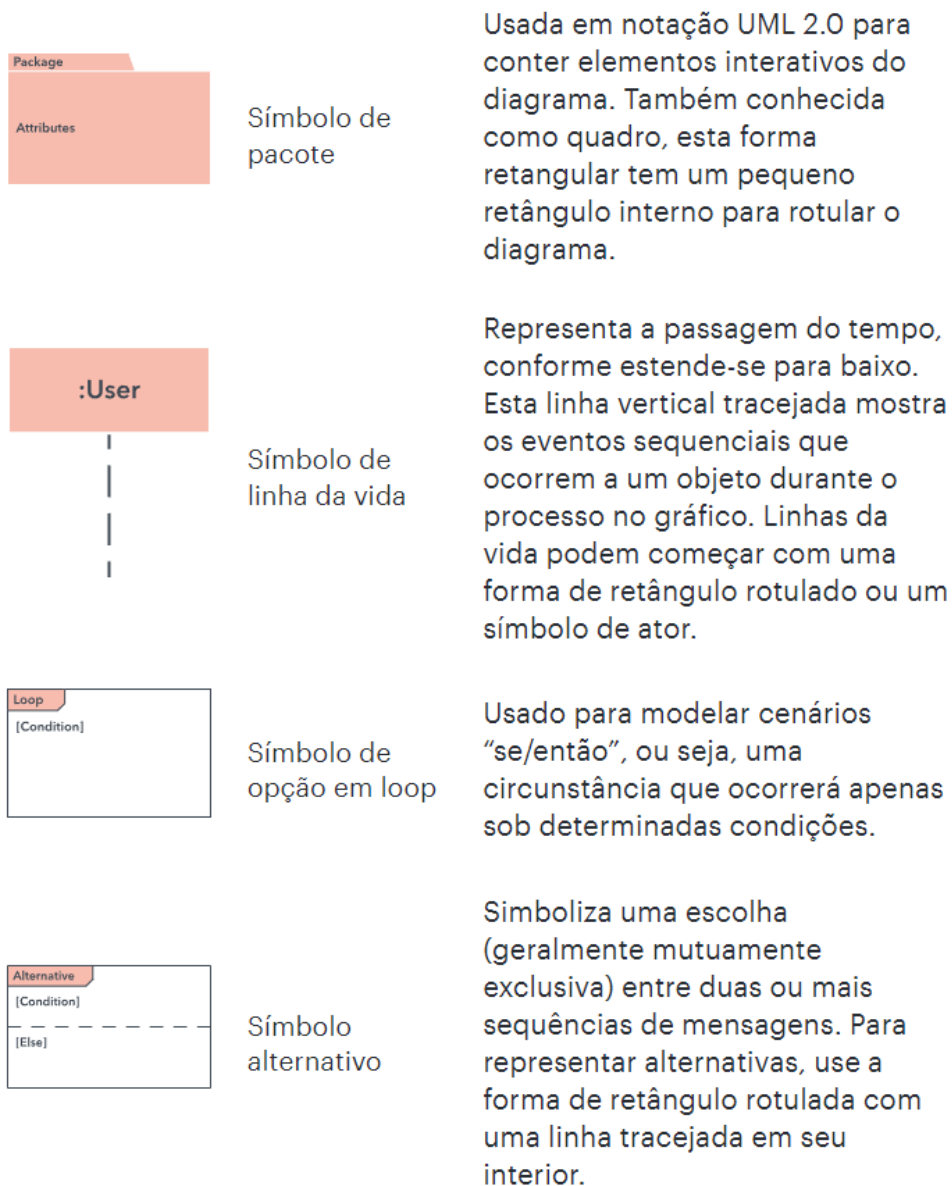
| | | |
|---|---|---|
| Package<br>Attributes | Símbolo de pacote | Usada em notação UML 2.0 para conter elementos interativos do diagrama. Também conhecida como quadro, esta forma retangular tem um pequeno retângulo interno para rotular o diagrama. |
| :User | Símbolo de linha da vida | Representa a passagem do tempo, conforme estende-se para baixo. Esta linha vertical tracejada mostra os eventos sequenciais que ocorrem a um objeto durante o processo no gráfico. Linhas da vida podem começar com uma forma de retângulo rotulado ou um símbolo de ator. |
| Loop<br>[Condition] | Símbolo de opção em loop | Usado para modelar cenários “se/então”, ou seja, uma circunstância que ocorrerá apenas sob determinadas condições. |
| Alternative<br>[Condition]<br>[Else] | Símbolo alternativo | Simboliza uma escolha (geralmente mutuamente exclusiva) entre duas ou mais sequências de mensagens. Para representar alternativas, use a forma de retângulo rotulada com uma linha tracejada em seu interior. |